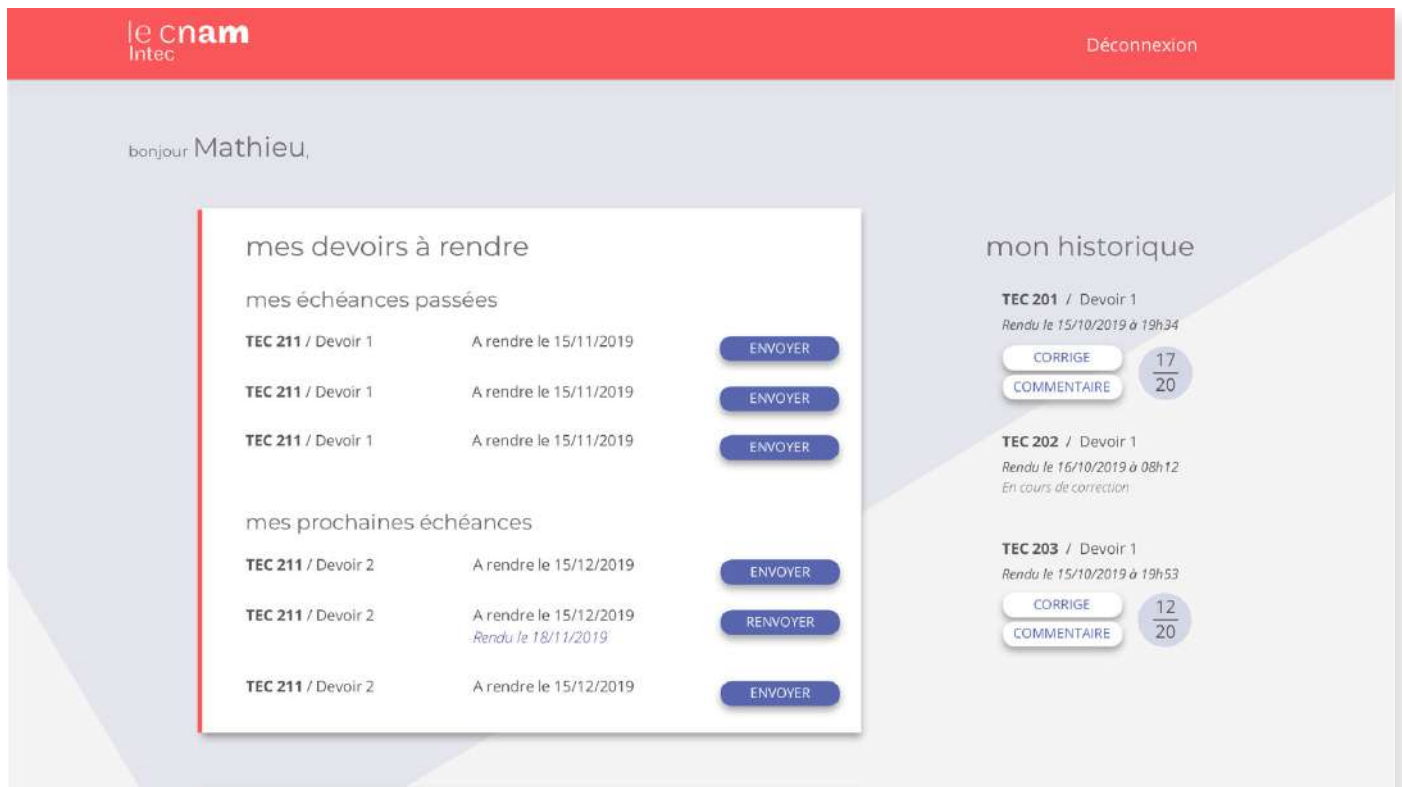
le cnam
Intec

Déconnexion

bonjour Mathieu,

mes devoirs à rendre

mes échéances passées

TEC 211 / Devoir 1 A rendre le 15/11/2019 ENVOYER

TEC 211 / Devoir 1 A rendre le 15/11/2019 ENVOYER

TEC 211 / Devoir 1 A rendre le 15/11/2019 ENVOYER

mes prochaines échéances

TEC 211 / Devoir 2 A rendre le 15/12/2019 ENVOYER

TEC 211 / Devoir 2 A rendre le 15/12/2019 Rendu le 18/11/2019 RENVOYER

TEC 211 / Devoir 2 A rendre le 15/12/2019 ENVOYER

mon historique

TEC 201 / Devoir 1
Rendu le 15/10/2019 à 19h34
CORRIGE
COMMENTAIRE
$\frac{17}{20}$

TEC 202 / Devoir 1
Rendu le 16/10/2019 à 08h12
En cours de correction

TEC 203 / Devoir 1
Rendu le 15/10/2019 à 19h53
CORRIGE
COMMENTAIRE
$\frac{12}{20}$